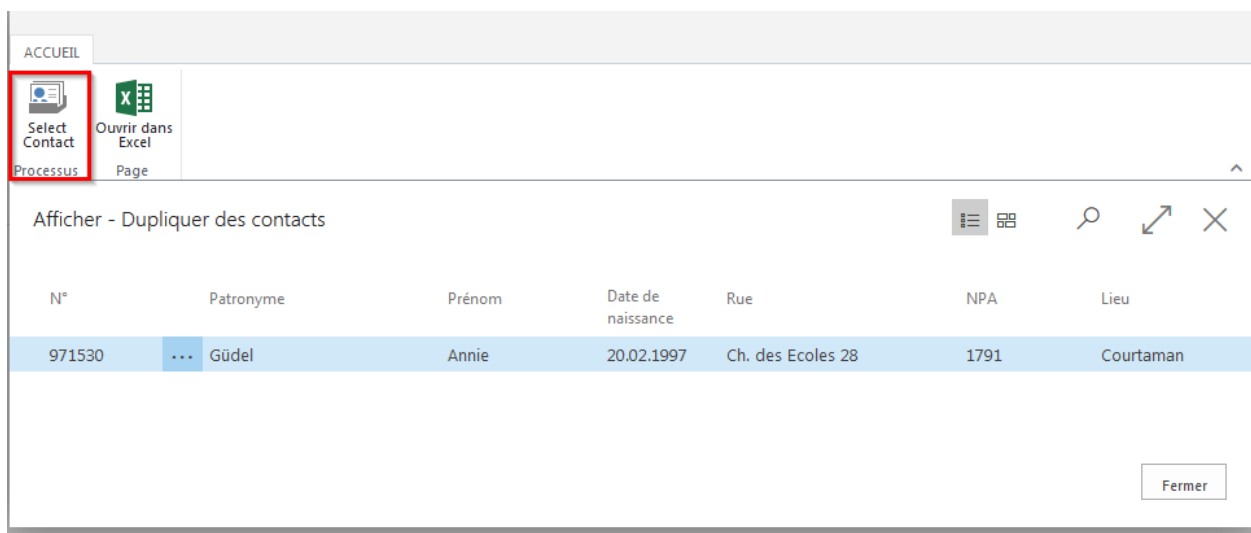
ACCUEIL

Select Contact
Processus

Ouvrir dans Excel
Page

Afficher - Dupliquer des contacts

| N° | | Patronyme | Prénom | Date de naissance | Rue | NPA | Lieu |
|---|---|---|---|---|---|---|---|
| 971530 | ... | Güdel | Annie | 20.02.1997 | Ch. des Ecoles 28 | 1791 | Courtaman |

Fermer